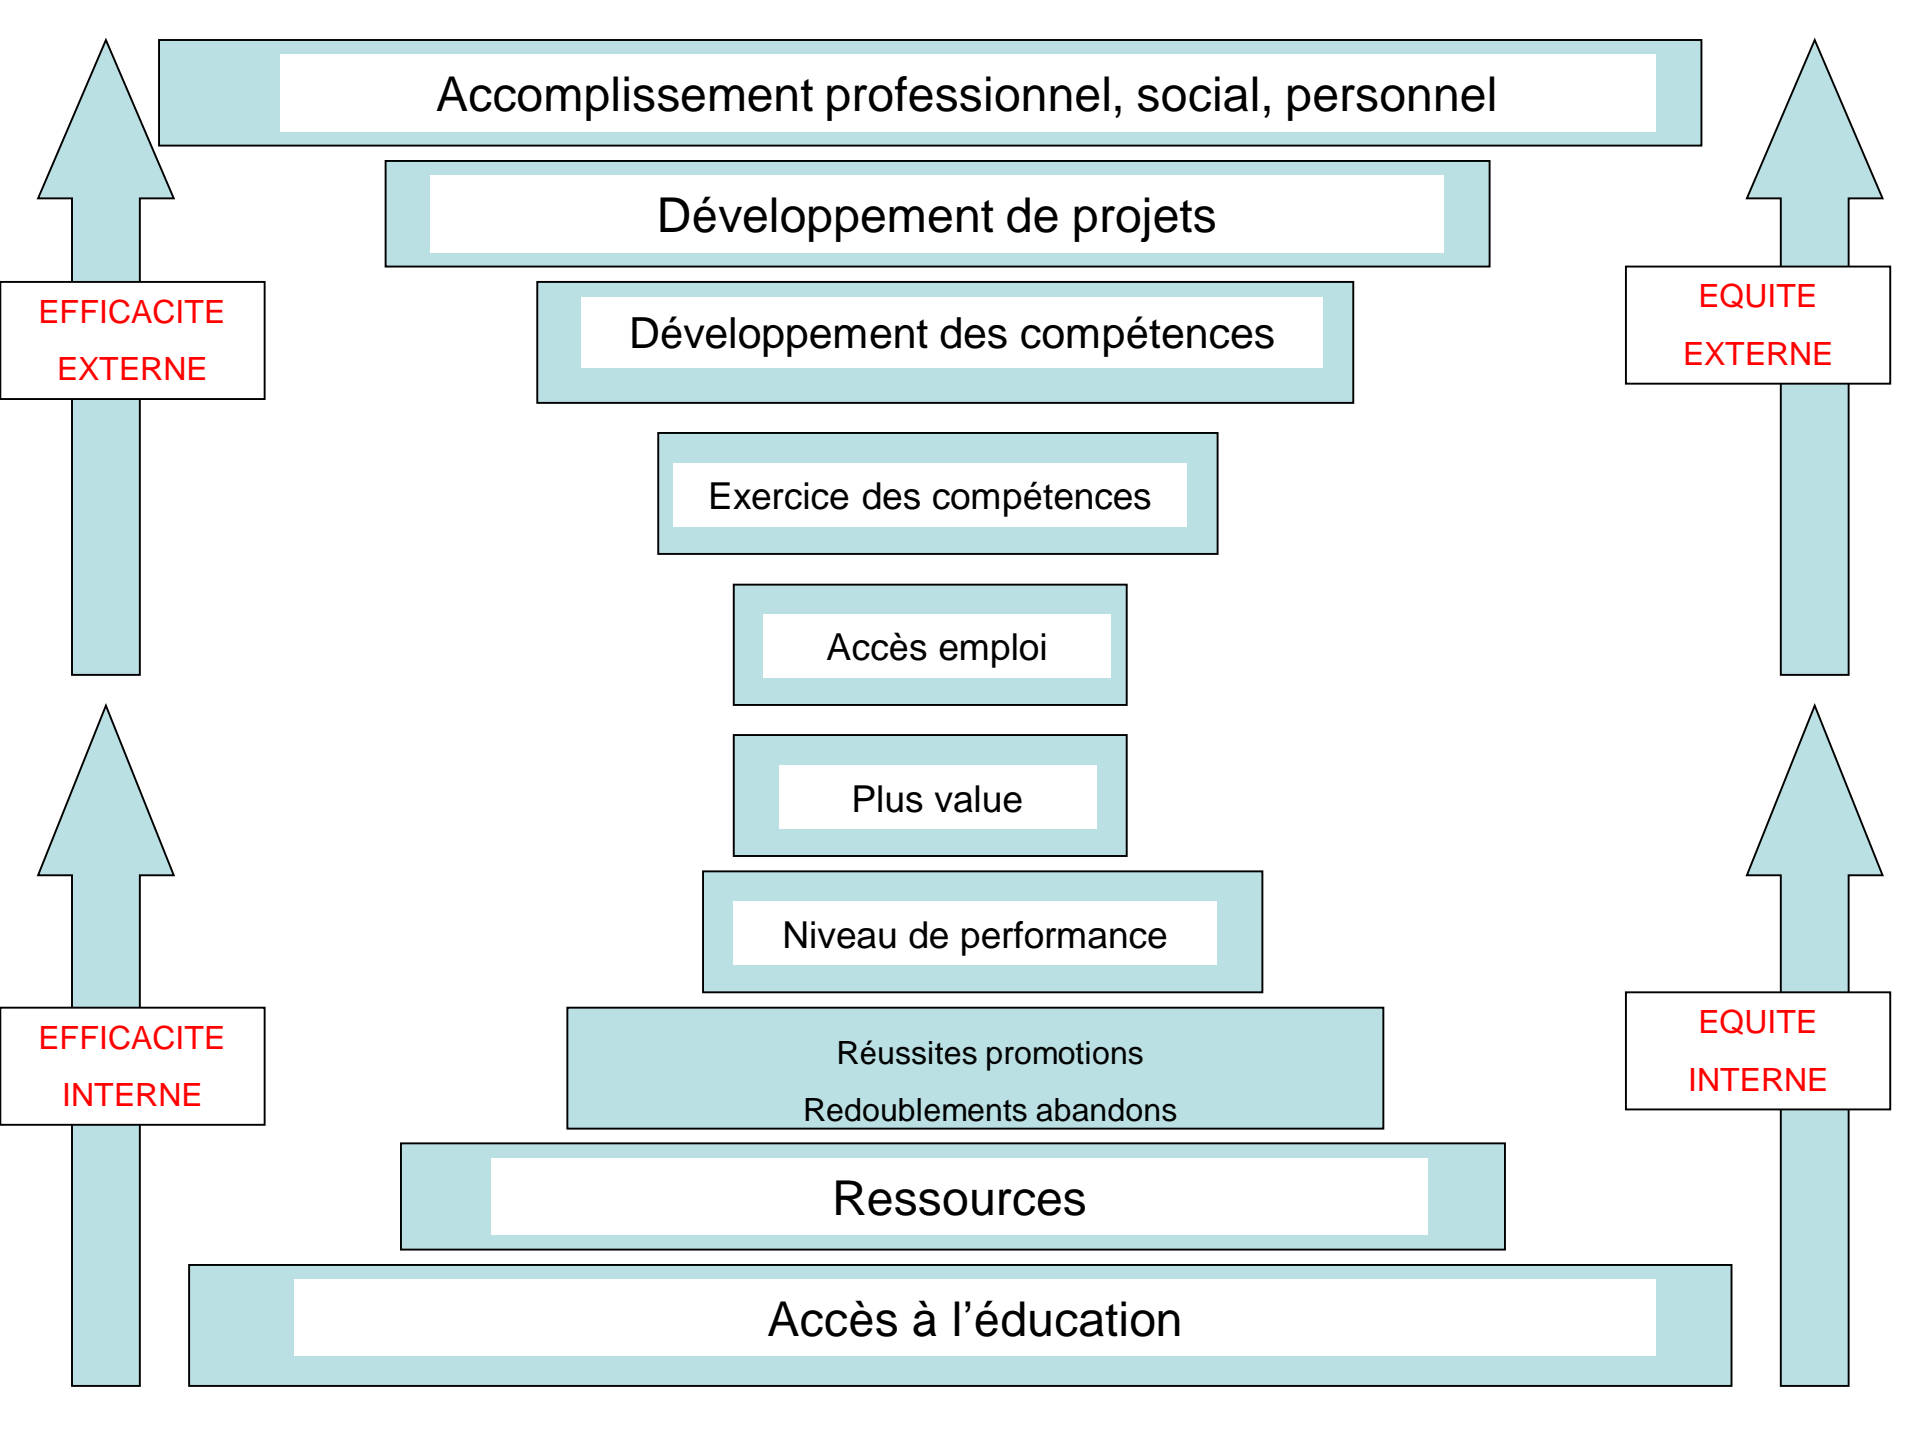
Accomplissement professionnel, social, personnel

Développement de projets

Développement des compétences

Exercice des compétences

Accès emploi

Plus value

Niveau de performance

Réussites promotions
Redoublements abandons

Ressources

Accès à l'éducation

EFFICACITE
EXTERNE

EQUITE
EXTERNE

EFFICACITE
INTERNE

EQUITE
INTERNE